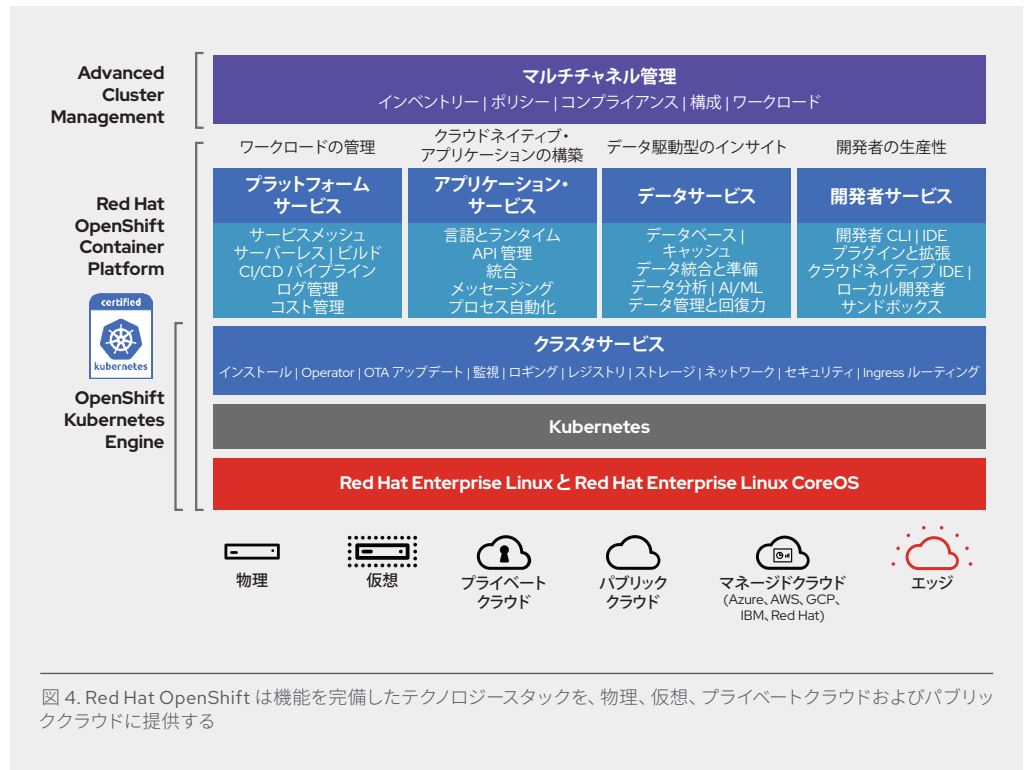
Advanced Cluster Management

マルチチャネル管理
インベントリー | ポリシー | コンプライアンス | 構成 | ワークロード

Red Hat OpenShift Container Platform

certified
kubernetes

ワークロードの管理
クラウドネイティブ・アプリケーションの構築
データ駆動型のインサイト
開発者の生産性

プラットフォームサービス
サービスメッシュ
サーバーレス | ビルド
CI/CD パイプライン
ログ管理
コスト管理

アプリケーション・サービス
言語とランタイム
API 管理
統合
メッセージング
プロセス自動化

データサービス
データベース |
キャッシュ
データ統合と準備
データ分析 | AI/ML
データ管理と回復力

開発者サービス
開発者 CLI | IDE
プラグインと拡張
クラウドネイティブ IDE |
ローカル開発者
サンドボックス

OpenShift Kubernetes Engine

クラスタサービス
インストール | Operator | OTA アップデート | 監視 | ロギング | レジストリ | ストレージ | ネットワーク | セキュリティ | Ingress ルーティング

Kubernetes

Red Hat Enterprise Linux と Red Hat Enterprise Linux CoreOS

物理
仮想
プライベートクラウド
パブリッククラウド
マネージドクラウド (Azure、AWS、GCP、IBM、Red Hat)
エッジ

図 4. Red Hat OpenShift は機能を完備したテクノロジースタックを、物理、仮想、プライベートクラウドおよびパブリッククラウドに提供する